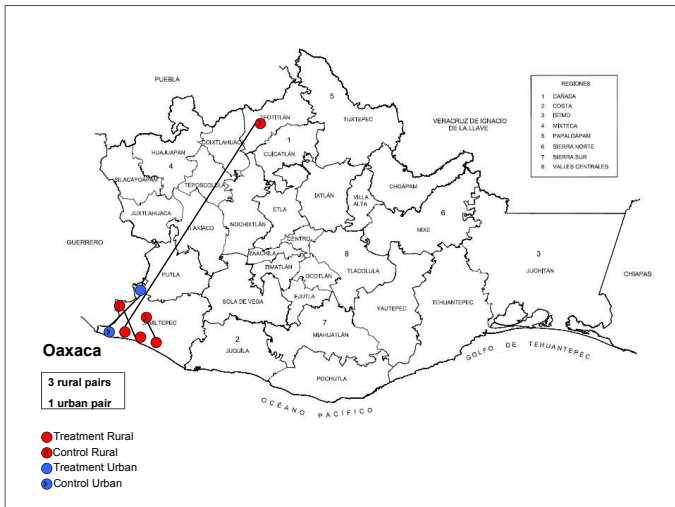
PUEBLA

5

TUXTEPEC

VERACRUZ DE IGNACIO DE LA LLAVE

REGIONES
1 CAÑADA
2 COSTA
3 ISTMO
4 MIXTECA
5 PAPALOAPAM
6 SIERRA NORTE
7 SIERRA SUR
8 VALLES CENTRALES

TEOTITLÁN
COIXTLAHUACA
1
CUICATLÁN
HUAJUAPAN
4
SILACAYOAPAM
TEPOSCOLULA
IXTLÁN
CHOAPAM
VILLA ALTA
6
MIXE
ETLA
NOCHIXTLÁN
JUXTLAHUACA
TLAXIACO
CENTRO
8
ZAACHILA
TLACOLULA
ZIMATLÁN
OCOTLÁN
GUERRERO
3
JUCHITÁN
CHIAPAS
PUTLA
EJUTLA
SOLA DE VEGA
YAUTEPEC
TEHUANTEPEC
JAMILTEPEC
2
JUQUILA
7
MIAHUATLÁN
POCHUTLA
GOLFO DE TEHUANTEPEC
OCÉANO PACÍFICO

Oaxaca

3 rural pairs
1 urban pair

Treatment Rural
Control Rural
Treatment Urban
Control Urban